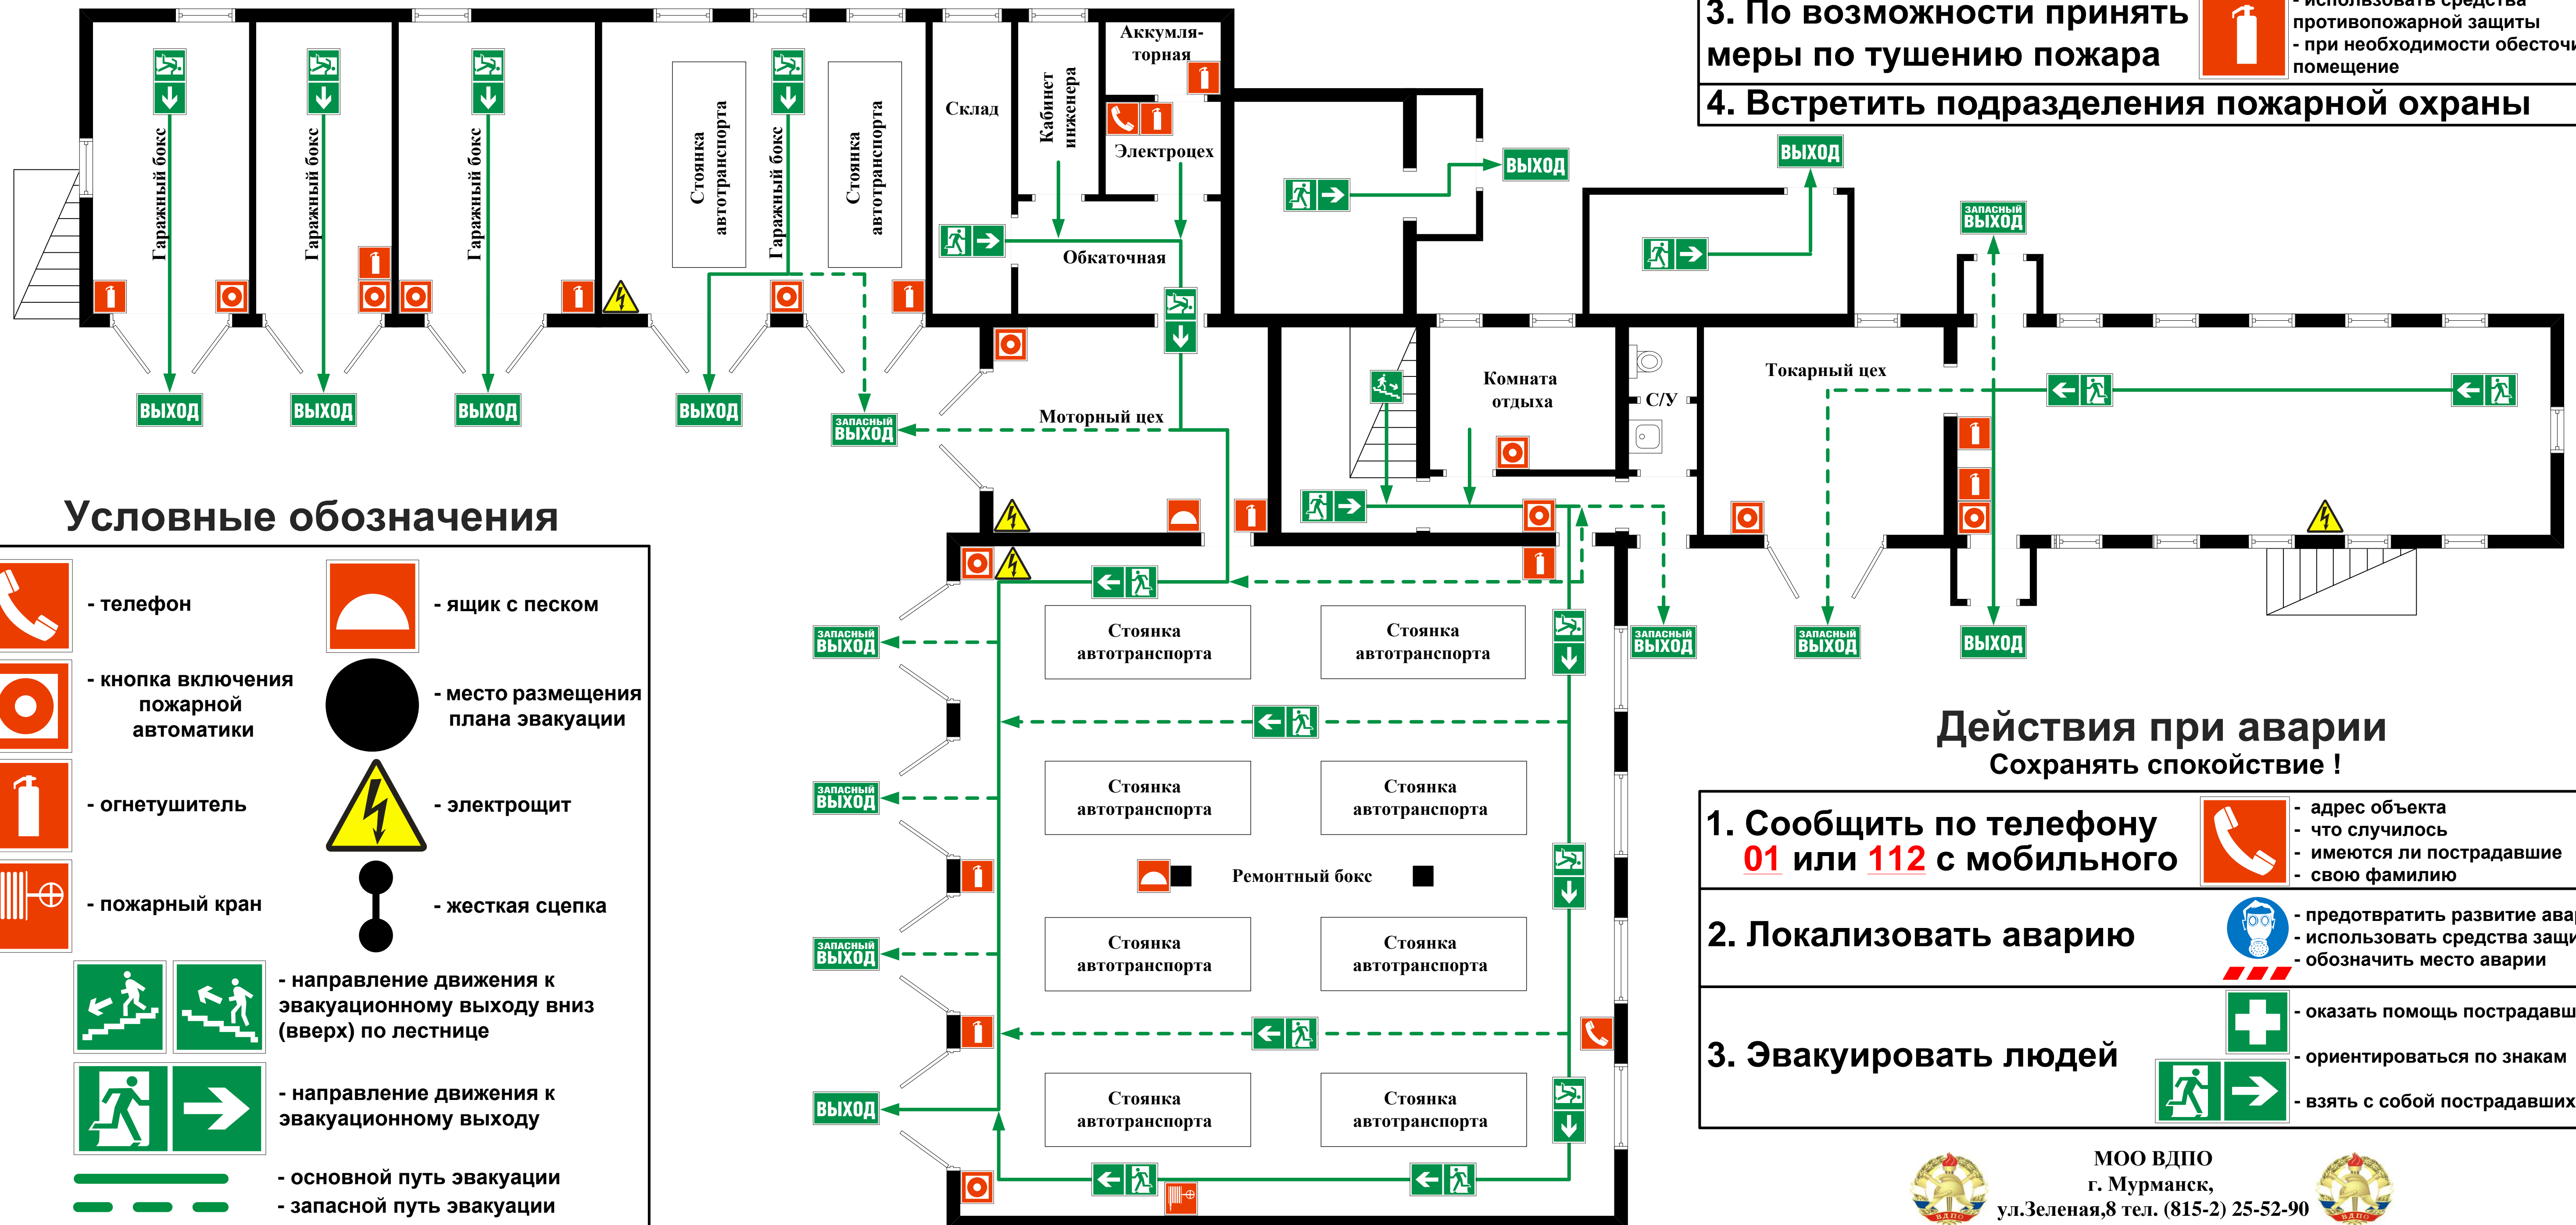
3. По возможности принять меры по тушению пожара

- использовать средства противопожарной защиты
- при необходимости обесточи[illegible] помещение

4. Встретить подразделения пожарной охраны

Гаражный бокс

Гаражный бокс

Гаражный бокс

Стоянка автотранспорта

Гаражный бокс

Стоянка автотранспорта

Склад

Кабинет инженера

Аккумуляторная

Электроцех

Обкаточная

ВЫХОД

ВЫХОД

ВЫХОД

ВЫХОД

ВЫХОД

ВЫХОД

ВЫХОД

ЗАПАСНЫЙ ВЫХОД

ЗАПАСНЫЙ ВЫХОД

Моторный цех

Комната отдыха

С/У

Токарный цех

ЗАПАСНЫЙ ВЫХОД

ЗАПАСНЫЙ ВЫХОД

ВЫХОД

Условные обозначения

- телефон

- ящик с песком

- кнопка включения пожарной автоматики

- место размещения плана эвакуации

- огнетушитель

- электрощит

- пожарный кран

- жесткая сцепка

- направление движения к эвакуационному выходу вниз (вверх) по лестнице

- направление движения к эвакуационному выходу

- основной путь эвакуации

- запасной путь эвакуации

ЗАПАСНЫЙ ВЫХОД

ЗАПАСНЫЙ ВЫХОД

ЗАПАСНЫЙ ВЫХОД

ВЫХОД

Стоянка автотранспорта

Стоянка автотранспорта

Стоянка автотранспорта

Стоянка автотранспорта

Ремонтный бокс

Стоянка автотранспорта

Стоянка автотранспорта

Стоянка автотранспорта

Стоянка автотранспорта

Действия при аварии

Сохранять спокойствие !

1. Сообщить по телефону 01 или 112 с мобильного

- адрес объекта
- что случилось
- имеются ли пострадавшие
- свою фамилию

2. Локализовать аварию

- предотвратить развитие ава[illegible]
- использовать средства защ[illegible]
- обозначить место аварии

3. Эвакуировать людей

- оказать помощь пострадавш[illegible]
- ориентироваться по знакам
- взять с собой пострадавших

МОО ВДПО
г. Мурманск,
ул.Зеленая,8 тел. (815-2) 25-52-90